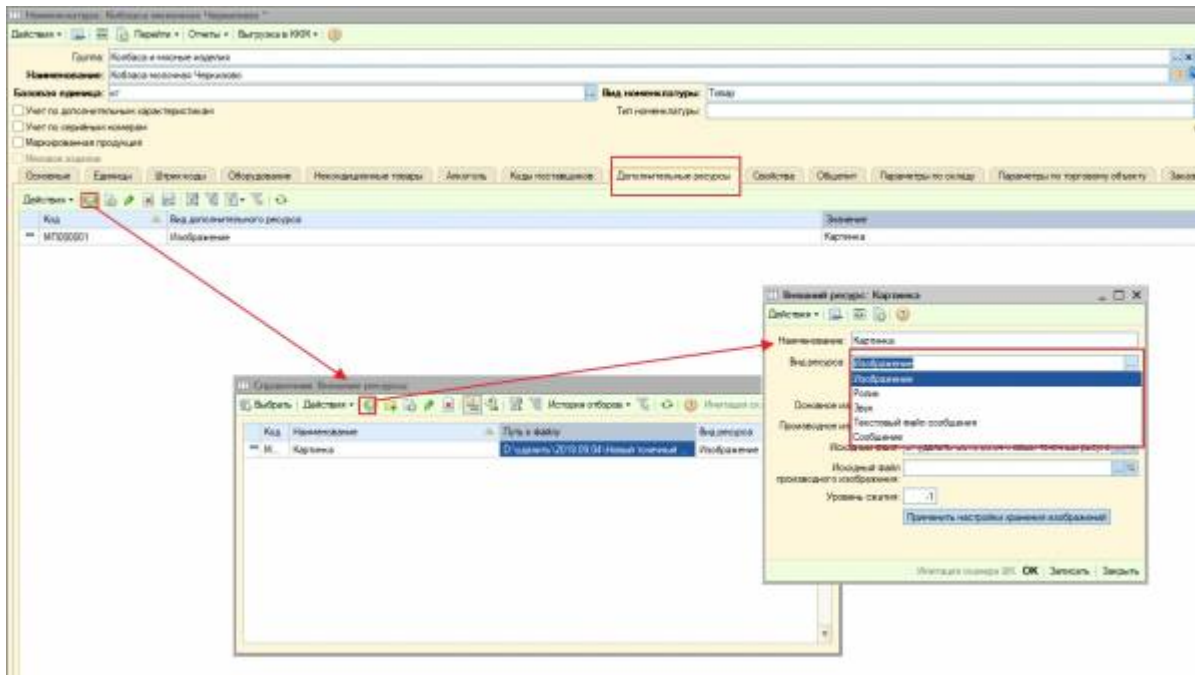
Номенклатура: Колбаса молочная Черкизово *

Действия • Перейти • Отчеты • Выгрузка в ККМ •

Группа: Колбасы и мясные изделия
Наименование: Колбаса молочная Черкизово
Базовая единица: кг
Вид номенклатуры: Товар
Учет по дополнительным характеристикам
Тип номенклатуры:
Учет по серийным номерам
Маркированная продукция
Меховое изделие

Основные | Единицы | Штрих коды | Оборудование | Неконденцинные товары | Алкоголь | Коды поставщиков | Дополнительные ресурсы | Свойства | Объекты | Параметры по складу | Параметры по торговому объекту | Заказ

Действия •

| Код | Вид дополнительного ресурса | Значение |
|---|---|---|
| МТ000001 | Изображение | Картинка |

Справочник: Внешние ресурсы

Выбрать | Действия • | История отборов • | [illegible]

| Код | Наименование | Путь к файлу | Вид ресурса |
|---|---|---|---|
| М.. | Картинка | D:\удалить\2019.09.04\Новый точечный | Изображение |

Внешний ресурс: Картинка

Действия •

Наименование: Картинка
Вид ресурса: Изображение
Изображение
Ролик
Звук
Текстовый файл сообщения
Сообщение
Основное из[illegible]
Производное из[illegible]
Исходный файл: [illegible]
Исходный файл производного изображения:
Уровень сжатия: -1
Применить настройки хранения изображения

Имитация сканера ШК OK | Записать | Закрыть